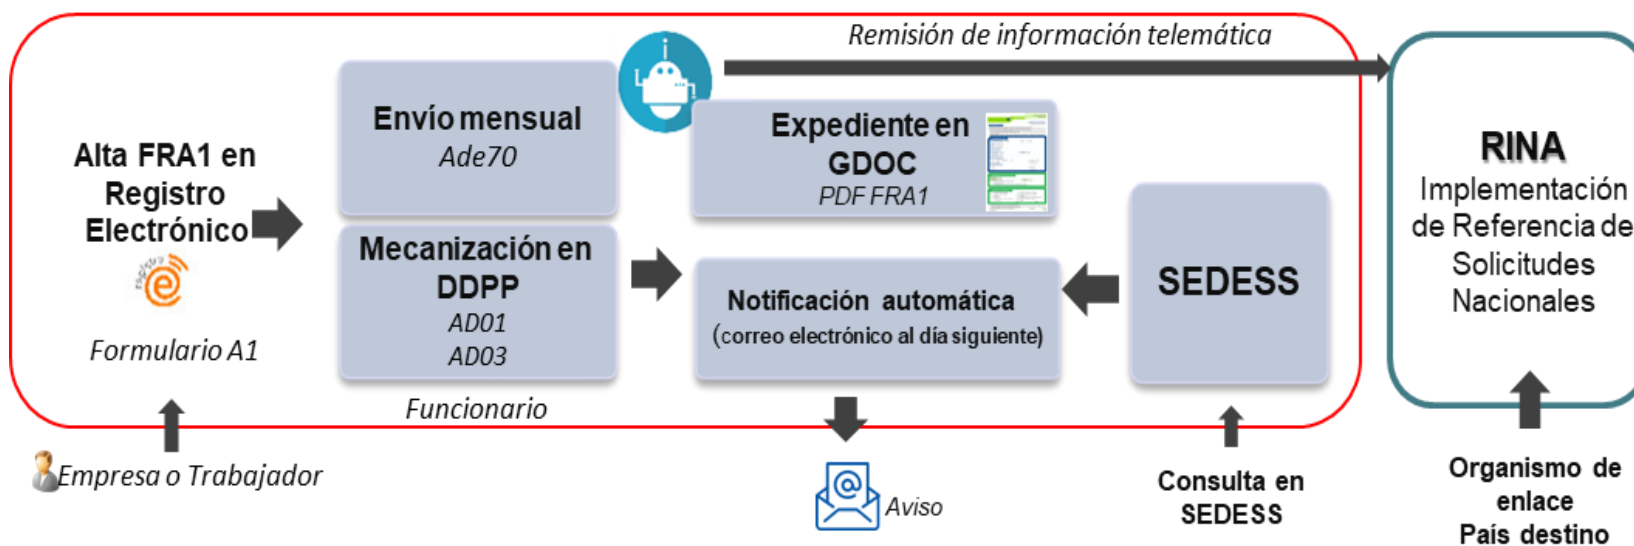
Remisión de información telemática

Alta FRA1 en Registro Electrónico

registro e

Formulario A1

Envío mensual
Ade70

Mecanización en DDPP
AD01
AD03

Funcionario

Expediente en GDOC
PDF FRA1

Notificación automática
(correo electrónico al día siguiente)

SEDESS

RINA
Implementación de Referencia de Solicitudes Nacionales

Empresa o Trabajador

Aviso

Consulta en SEDESS

Organismo de enlace
País destino